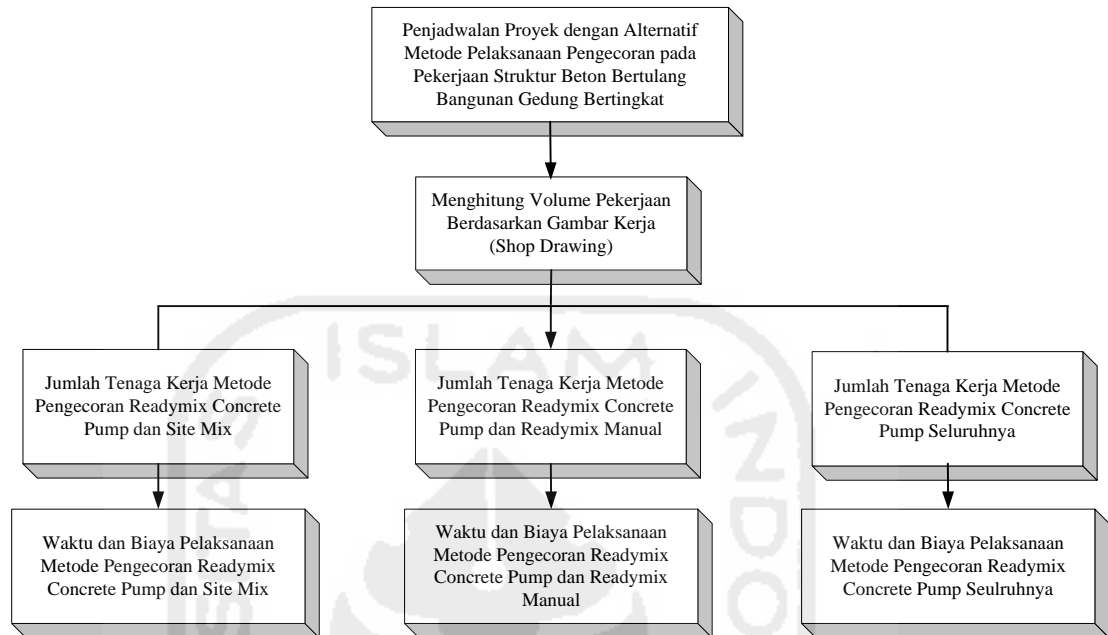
Penjadwalan Proyek dengan Alternatif Metode Pelaksanaan Pengecoran pada Pekerjaan Struktur Beton Bertulang Bangunan Gedung Bertingkat

Menghitung Volume Pekerjaan Berdasarkan Gambar Kerja (Shop Drawing)

Jumlah Tenaga Kerja Metode Pengecoran Readymix Concrete Pump dan Site Mix

Jumlah Tenaga Kerja Metode Pengecoran Readymix Concrete Pump dan Readymix Manual

Jumlah Tenaga Kerja Metode Pengecoran Readymix Concrete Pump Seluruhnya

Waktu dan Biaya Pelaksanaan Metode Pengecoran Readymix Concrete Pump dan Site Mix

Waktu dan Biaya Pelaksanaan Metode Pengecoran Readymix Concrete Pump dan Readymix Manual

Waktu dan Biaya Pelaksanaan Metode Pengecoran Readymix Concrete Pump Seulruhnya

ISLAM INDO